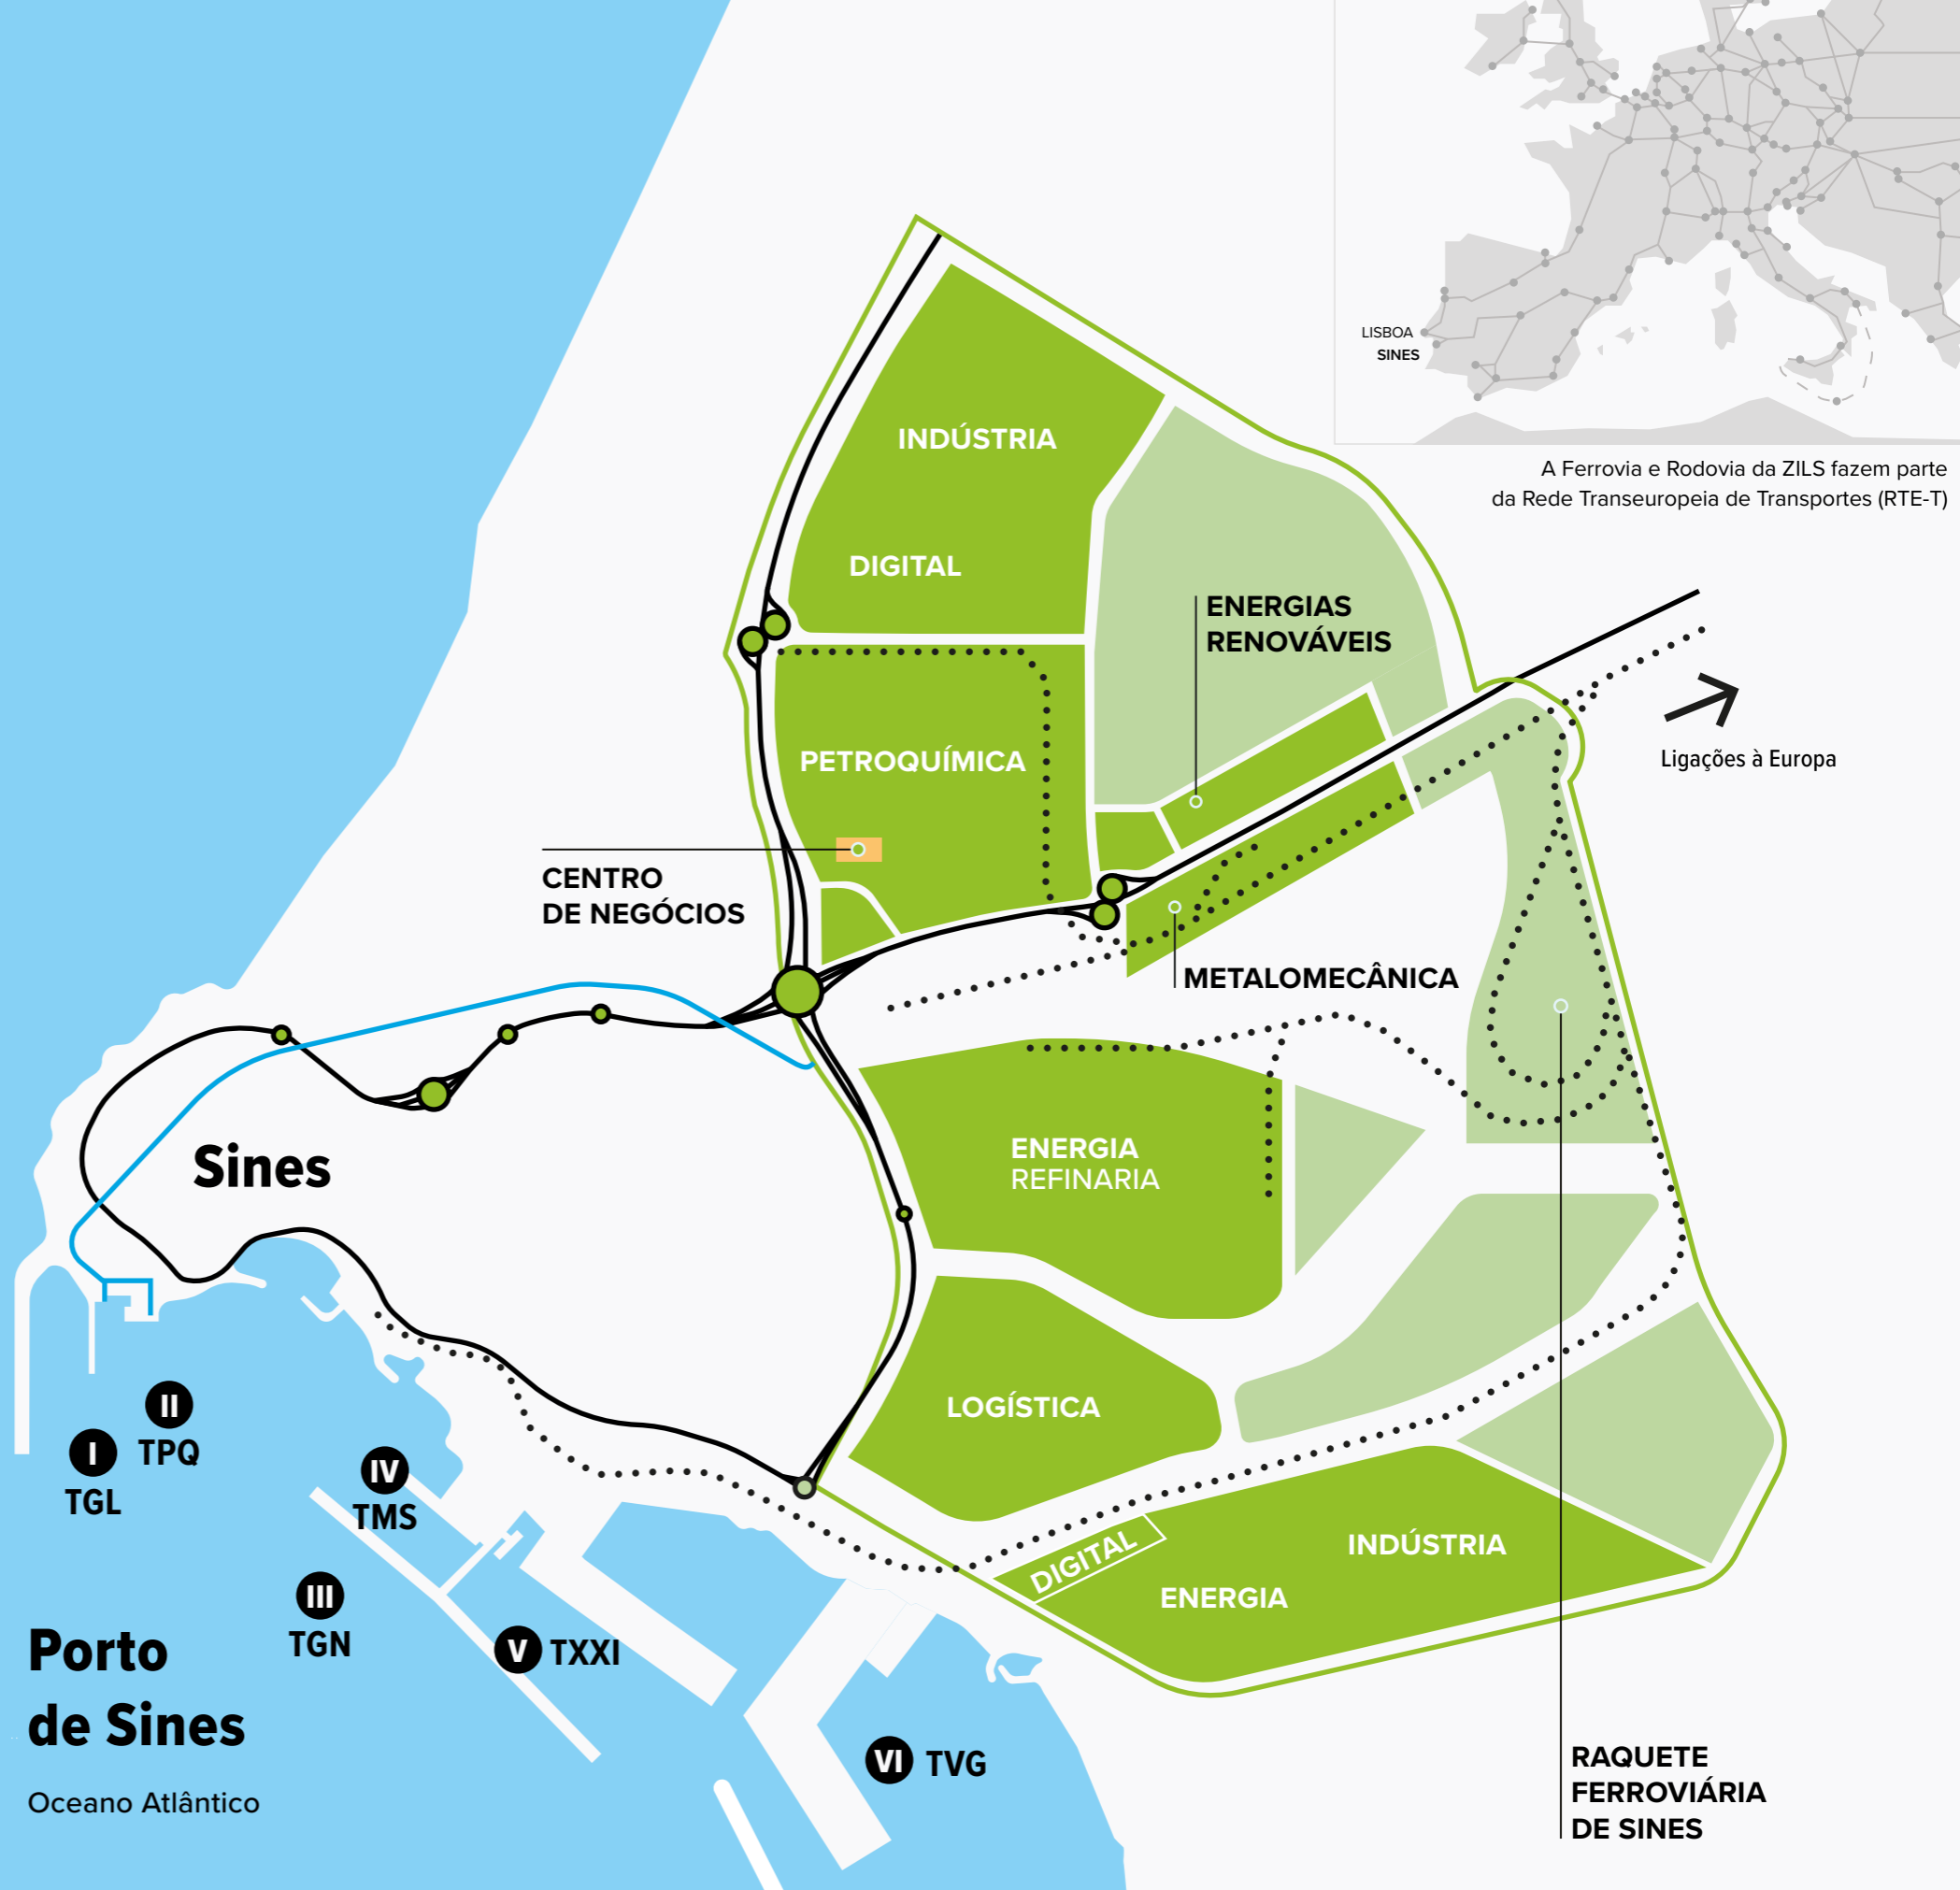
LISBOA
SINES

A Ferrovia e Rodovia da ZILS fazem parte da Rede Transeuropeia de Transportes (RTE-T)

INDÚSTRIA
DIGITAL
ENERGIAS RENOVÁVEIS
PETROQUÍMICA
Ligações à Europa
CENTRO DE NEGÓCIOS
METALOMECÂNICA
Sines
ENERGIA REFINARIA
LOGÍSTICA
II TPQ
I TGL
IV TMS
III TGN
V TXXI
VI TVG
DIGITAL
INDÚSTRIA
ENERGIA
Porto de Sines
Oceano Atlântico
RAQUETE FERROVIÁRIA DE SINES